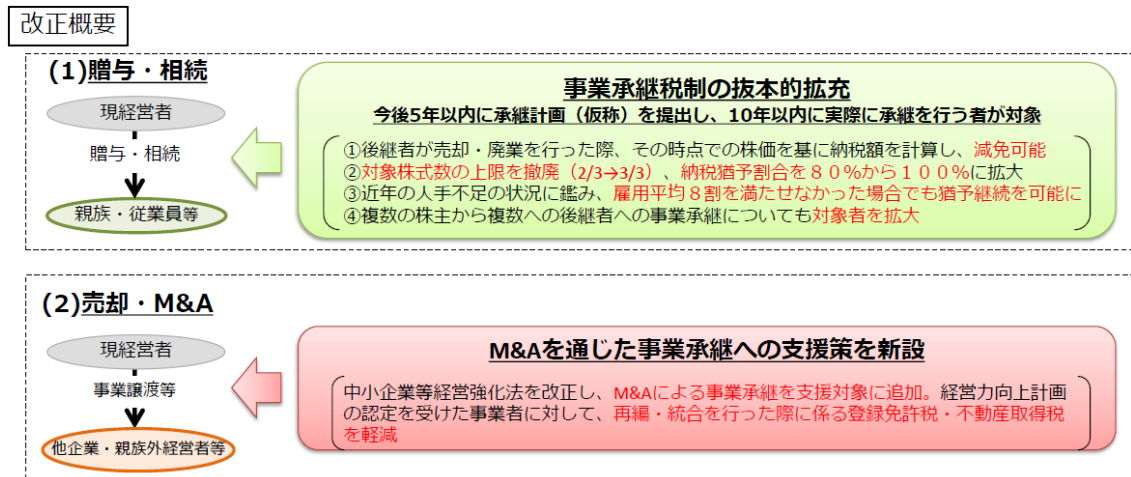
改正概要

(1)贈与・相続

現経営者

贈与・相続

親族・従業員等

事業承継税制の抜本的拡充
今後5年以内に承継計画（仮称）を提出し、10年以内に実際に承継を行う者が対象

①後継者が売却・廃業を行った際、その時点での株価を基に納税額を計算し、減免可能
②対象株式数の上限を撤廃（2/3→3/3）、納税猶予割合を８０％から１００％に拡大
③近年の人手不足の状況に鑑み、雇用平均８割を満たせなかった場合でも猶予継続を可能に
④複数の株主から複数への後継者への事業承継についても対象者を拡大

(2)売却・M&A

現経営者

事業譲渡等

他企業・親族外経営者等

M&Aを通じた事業承継への支援策を新設

中小企業等経営強化法を改正し、M&Aによる事業承継を支援対象に追加。経営力向上計画の認定を受けた事業者に対して、再編・統合を行った際に係る登録免許税・不動産取得税を軽減